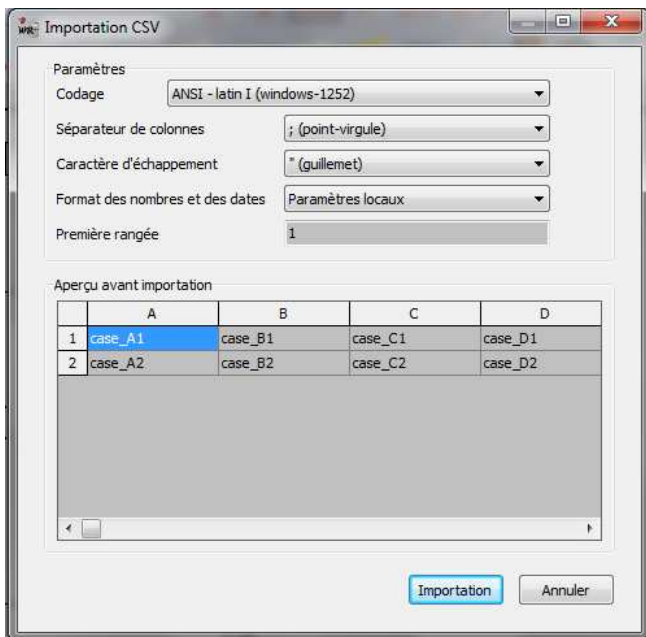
Importation CSV

Paramètres

Codage | ANSI - latin I (windows-1252)

Séparateur de colonnes | ; (point-virgule)

Caractère d'échappement | " (guillemet)

Format des nombres et des dates | Paramètres locaux

Première rangée | 1

Aperçu avant importation

| | A | B | C | D |
|---|---|---|---|---|
| 1 | case_A1 | case_B1 | case_C1 | case_D1 |
| 2 | case_A2 | case_B2 | case_C2 | case_D2 |

Importation | Annuler